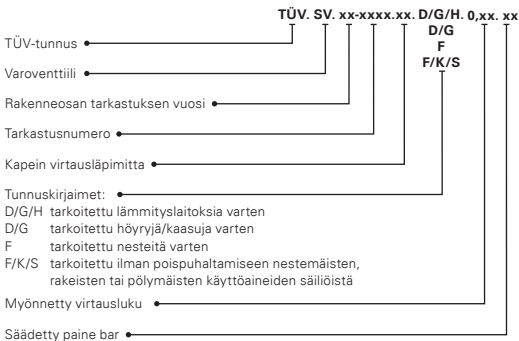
TÜV. SV. xx-xxxx.xx. D/G/H. 0,xx. xx
D/G
F
F/K/S

TÜV-tunnus

Varoventtiili

Rakenneosan tarkastuksen vuosi

Tarkastusnumero

Kapein virtausläpimitta

Tunnuskirjaimet:
D/G/H tarkoitettu lämmityslaitoksia varten
D/G tarkoitettu höyryjä/kaasuja varten
F tarkoitettu nesteitä varten
F/K/S tarkoitettu ilman poispuhaltamiseen nestemäisten, rakeisten tai pölymäisten käyttöaineiden säiliöistä

Myönnetty virtausluku

Säädetty paine bar